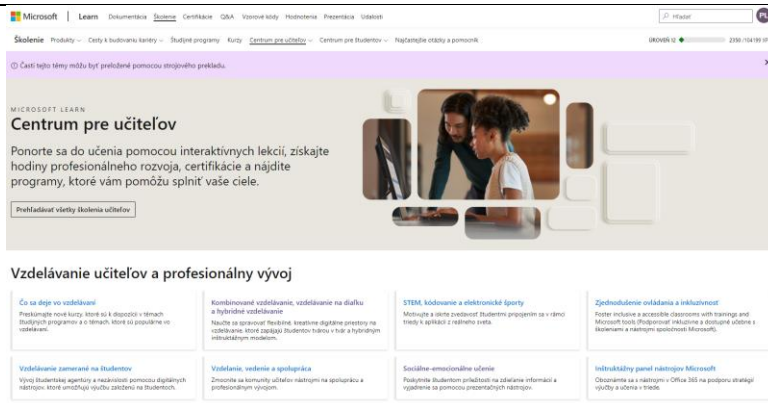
Microsoft | Learn Dokumentácia Školenie Certifikácie Q&A Vzorové kódy Hodnotenia Prezentácia Udalosti

Hľadať

PL

Školenie Produkty Cesty k budovaniu kariéry Študijné programy Kurzy Centrum pre učiteľov Centrum pre študentov Najčastejšie otázky a pomocník

ÚROVEŇ 12 2350 /104199 XP

Časti tejto témy môžu byť preložené pomocou strojového prekladu.

MICROSOFT LEARN

Centrum pre učiteľov

Ponorte sa do učenia pomocou interaktívnych lekcií, získajte hodiny profesionálneho rozvoja, certifikácie a nájdite programy, ktoré vám pomôžu splniť vaše ciele.

Prehľadávať všetky školenia učiteľov

Vzdelávanie učiteľov a profesionálny vývoj

Čo sa deje vo vzdelávaní
Preskúmajte nové kurzy, ktoré sú k dispozícii v témach študijných programov a o témach, ktoré sú populárne vo vzdelávaní.

Kombinované vzdelávanie, vzdelávanie na diaľku a hybridné vzdelávanie
Naučte sa spravovať flexibilné, kreatívne digitálne prostory na vzdelávanie, ktoré zapájajú študentov tvárou v tvár a hybridným inštruktážnym modelom.

STEM, kódovanie a elektronické športy
Motivujte a okrite zvedavosť študentmi pripojením sa v rámci triedy k aplikácii z reálneho sveta.

Zjednodušenie ovládania a inkluzívnosť
Foster inclusive & accessible classrooms with trainings and Microsoft tools (Podporovať inkluzívne a dostupné učebne s školeniami a nástrojmi spoločnosti Microsoft).

Vzdelávanie zamerané na študentov
Vývoj študentskej agentúry a nezávislosti pomocou digitálnych nástrojov, ktoré umožňujú výučbu založenú na študentoch.

Vzdelanie, vedenie a spolupráca
Zmocnite sa komunity učiteľov nástrojmi na spoluprácu a profesionálnym vývojom.

Sociálne-emocionálne učenie
Poskytnite študentom príležitosti na zdieľanie informácií a vyjadrenie sa pomocou prezentačných nástrojov.

Inštruktážny panel nástrojov Microsoft
Oboznámte sa s nástrojmi v Office 365 na podporu stratégií výučby a učenia v triede.